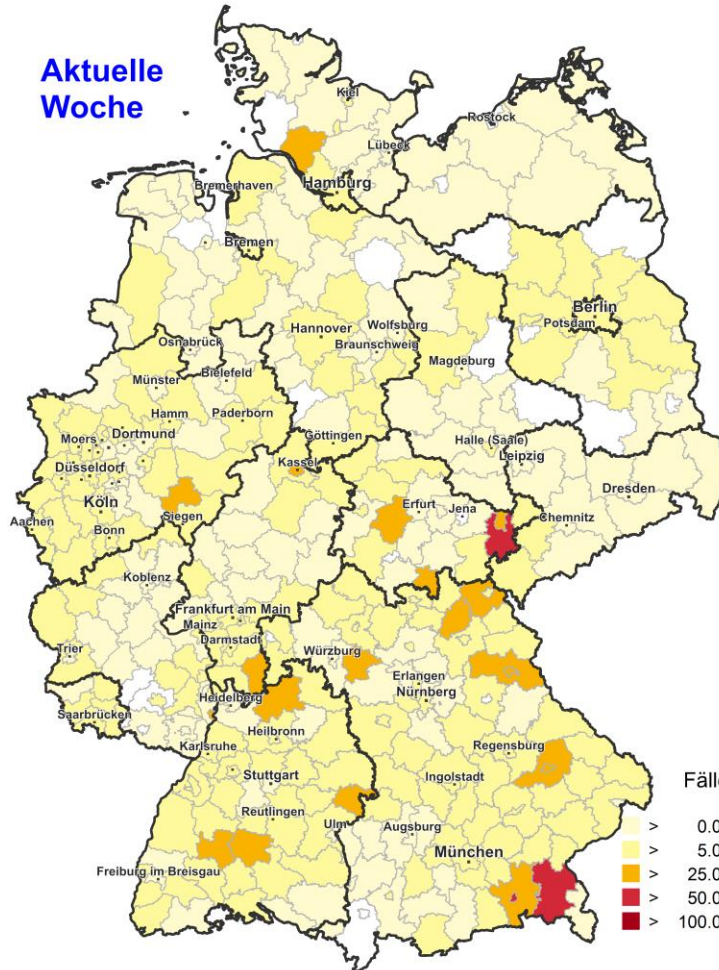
Aktuelle Woche

Kiel
Rostock
Lübeck
Bremerhaven
Hamburg
Bremen
Berlin
Potsdam
Osnabrück
Hannover
Wolfsburg
Braunschweig
Magdeburg
Münster
Bielefeld
Hamm
Paderborn
Moers
Dortmund
Göttingen
Halle (Saale)
Düsseldorf
Kassel
Leipzig
Köln
Dresden
Aachen
Bonn
Siegen
Erfurt
Jena
Chemnitz
Koblenz
Frankfurt am Main
Mainz
Darmstadt
Trier
Würzburg
Erlangen
Nürnberg
Heidelberg
Saarbrücken
Heilbronn
Karlsruhe
Regensburg
Stuttgart
Ingolstadt
Reutlingen
Ulm
Augsburg
München
Freiburg im Breisgau

Fälle
> 0.0
> 5.0
> 25.0
> 50.0
> 100.0